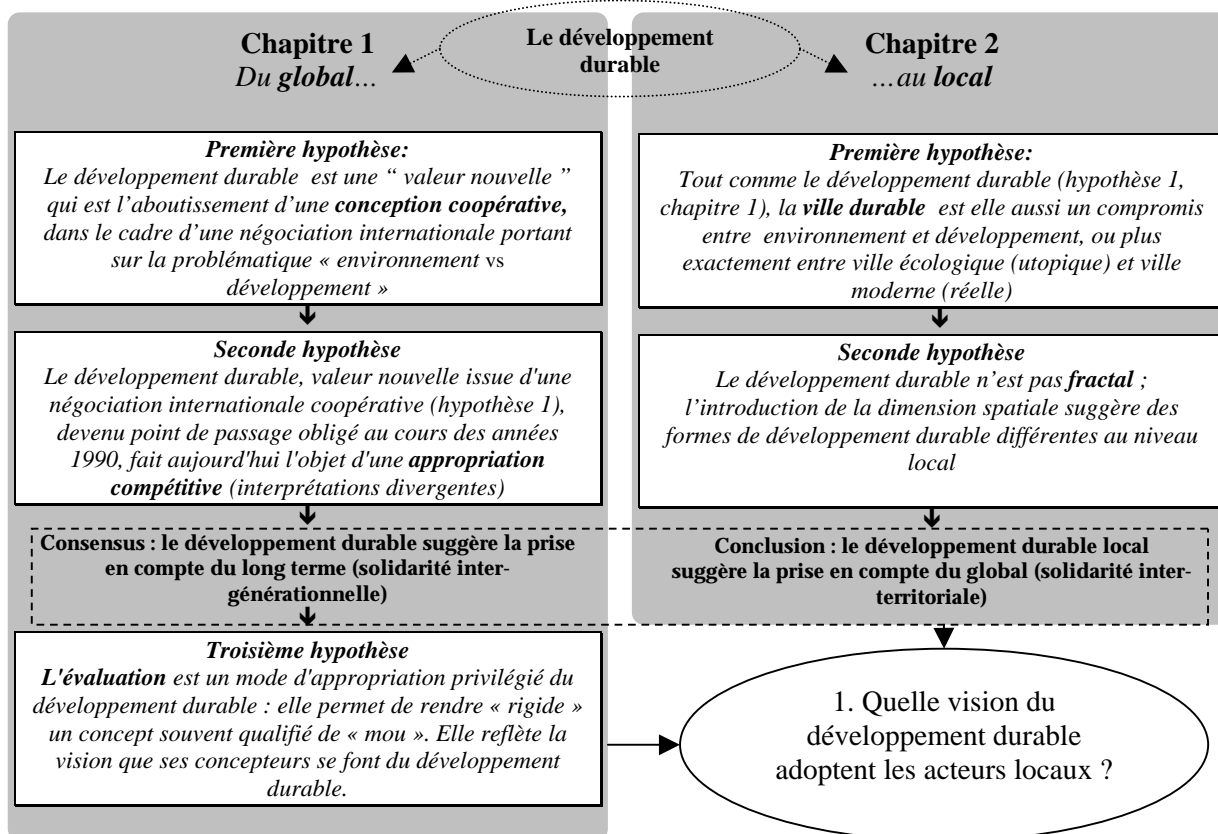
Le développement durable

Chapitre 1
Du global…

Chapitre 2
…au local

Première hypothèse:
Le développement durable est une " valeur nouvelle " qui est l'aboutissement d'une conception coopérative, dans le cadre d'une négociation internationale portant sur la problématique « environnement vs développement »

Seconde hypothèse
Le développement durable, valeur nouvelle issue d'une négociation internationale coopérative (hypothèse 1), devenu point de passage obligé au cours des années 1990, fait aujourd'hui l'objet d'une appropriation compétitive (interprétations divergentes)

Consensus : le développement durable suggère la prise en compte du long terme (solidarité intergénérationnelle)

Troisième hypothèse
L'évaluation est un mode d'appropriation privilégié du développement durable : elle permet de rendre « rigide » un concept souvent qualifié de « mou ». Elle reflète la vision que ses concepteurs se font du développement durable.

Première hypothèse:
Tout comme le développement durable (hypothèse 1, chapitre 1), la ville durable est elle aussi un compromis entre environnement et développement, ou plus exactement entre ville écologique (utopique) et ville moderne (réelle)

Seconde hypothèse
Le développement durable n'est pas fractal ; l'introduction de la dimension spatiale suggère des formes de développement durable différentes au niveau local

Conclusion : le développement durable local suggère la prise en compte du global (solidarité interterritoriale)

1. Quelle vision du développement durable adoptent les acteurs locaux ?